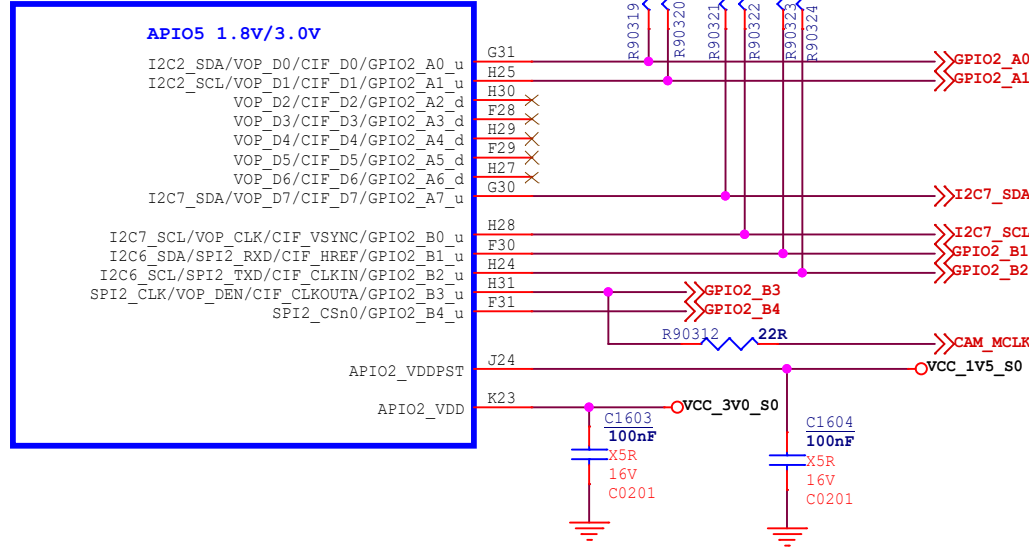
APIO5 1.8V/3.0V

R90319
R90320
R90321
R90322
R90323
R90324

I2C2_SDA/VOP_D0/CIF_D0/GPIO2_A0_u G31 GPIO2_A0
I2C2_SCL/VOP_D1/CIF_D1/GPIO2_A1_u H25 GPIO2_A1
VOP_D2/CIF_D2/GPIO2_A2_d H30
VOP_D3/CIF_D3/GPIO2_A3_d F28
VOP_D4/CIF_D4/GPIO2_A4_d H29
VOP_D5/CIF_D5/GPIO2_A5_d F29
VOP_D6/CIF_D6/GPIO2_A6_d H27
I2C7_SDA/VOP_D7/CIF_D7/GPIO2_A7_u G30 I2C7_SDA

I2C7_SCL/VOP_CLK/CIF_VSYNC/GPIO2_B0_u H28 I2C7_SCL
I2C6_SDA/SPI2_RXD/CIF_HREF/GPIO2_B1_u F30 GPIO2_B1
I2C6_SCL/SPI2_TXD/CIF_CLKIN/GPIO2_B2_u H24 GPIO2_B2
SPI2_CLK/VOP_DEN/CIF_CLKOUTA/GPIO2_B3_u H31 GPIO2_B3
SPI2_CSn0/GPIO2_B4_u F31 GPIO2_B4

R90312 22R CAM_MCLK

APIO2_VDDPST J24 VCC_1V5_S0

APIO2_VDD K23 VCC_3V0_S0

C1603
100nF
X5R
16V
C0201

C1604
100nF
X5R
16V
C0201